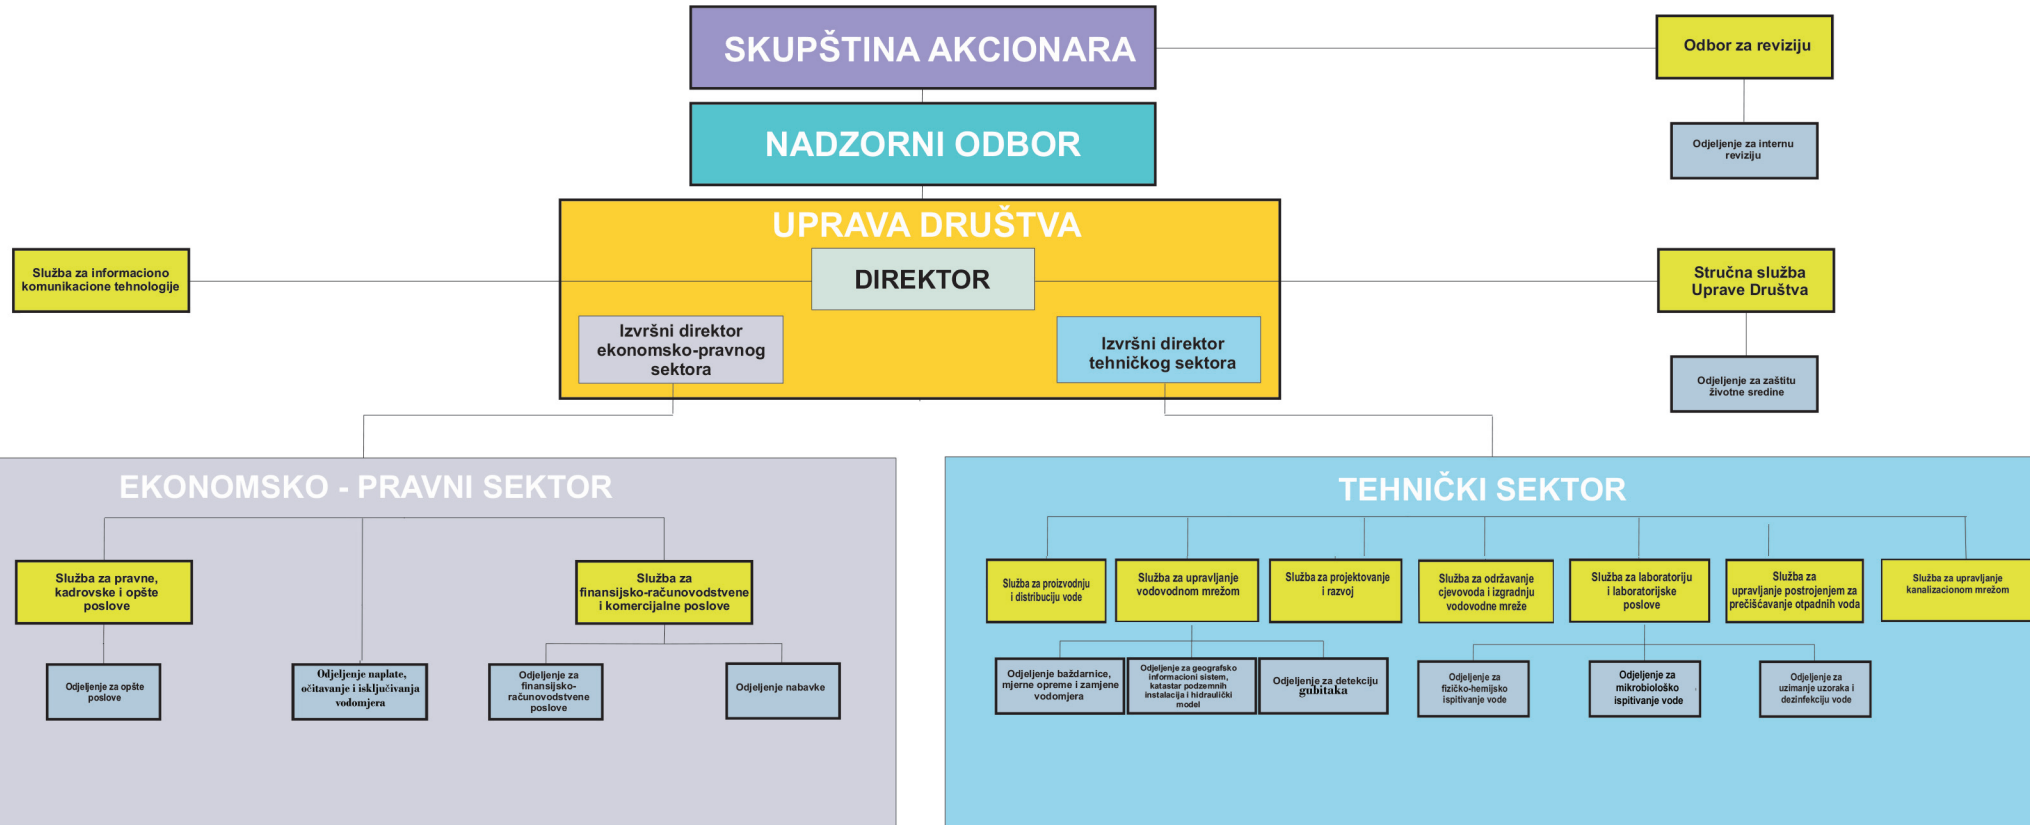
SKUPŠTINA AKCIONARA

Odbor za reviziju

Odjeljenje za internu reviziju

NADZORNI ODBOR

UPRAVA DRUŠTVA

Služba za informaciono komunikacione tehnologije

DIREKTOR

Stručna služba Uprave Društva

Izvršni direktor ekonomsko-pravnog sektora

Izvršni direktor tehničkog sektora

Odjeljenje za zaštitu životne sredine

EKONOMSKO - PRAVNI SEKTOR

Služba za pravne, kadrovske i opšte poslove

Služba za finansijsko-računovodstvene i komercijalne poslove

Odjeljenje za opšte poslove

Odjeljenje naplate, očitavanje i isključivanja vodomjera

Odjeljenje za finansijsko-računovodstvene poslove

Odjeljenje nabavke

TEHNIČKI SEKTOR

Služba za proizvodnju i distribuciju vode

Služba za upravljanje vodovodnom mrežom

Služba za projektovanje i razvoj

Služba za održavanje cjevovoda i izgradnju vodovodne mreže

Služba za laboratoriju i laboratorijske poslove

Služba za upravljanje postrojenjem za prečišćavanje otpadnih voda

Služba za upravljanje kanalizacionom mrežom

Odjeljenje baždarnice, mjerne opreme i zamjene vodomjera

Odjeljenje za geografsko informacioni sistem, katastar podzemnih instalacija i hidraulički model

Odjeljenje za detekciju gubitaka

Odjeljenje za fizičko-hemijsko ispitivanje vode

Odjeljenje za mikrobiološko ispitivanje vode

Odjeljenje za uzimanje uzoraka i dezinfekciju vode